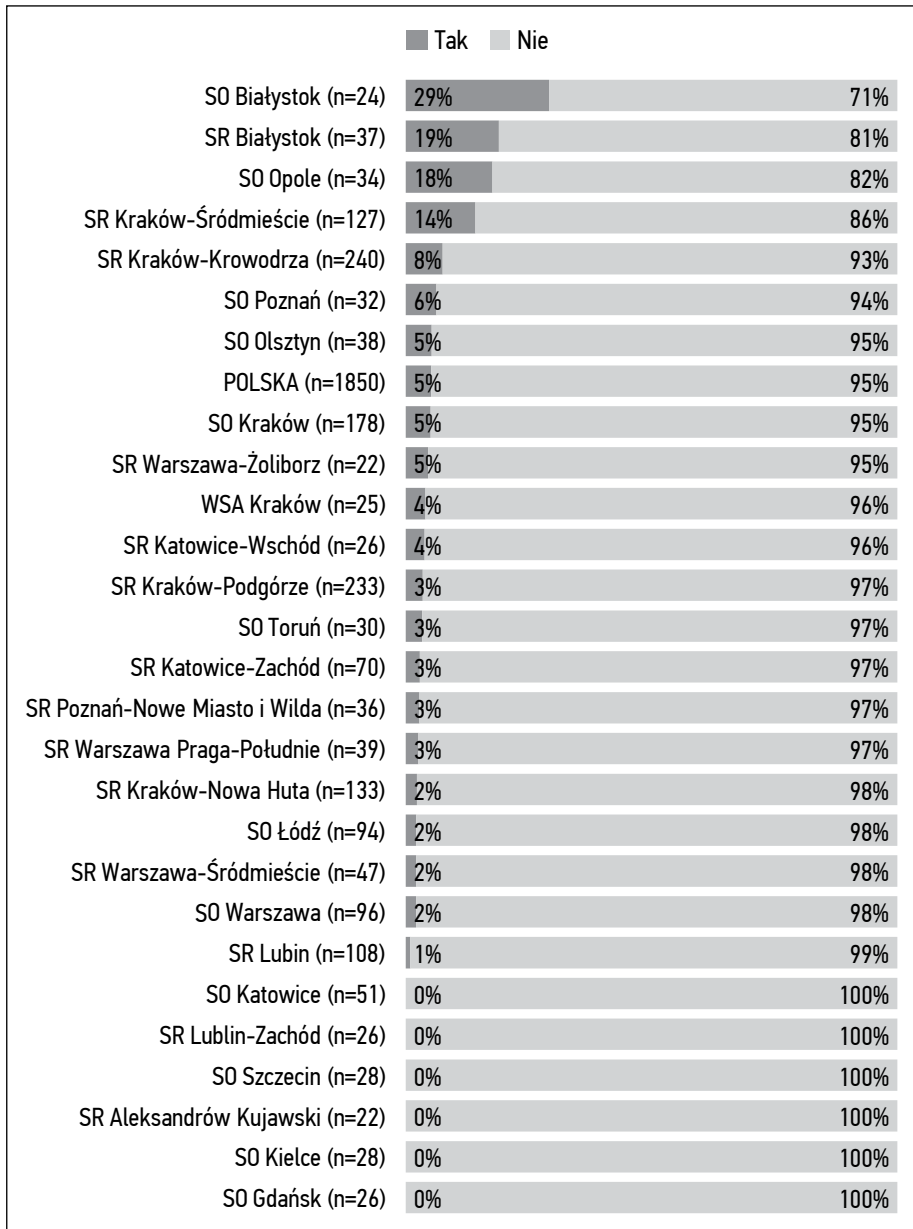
Tak Nie

| | Tak | Nie |
|---|---|---|
| SO Białystok (n=24) | 29% | 71% |
| SR Białystok (n=37) | 19% | 81% |
| SO Opole (n=34) | 18% | 82% |
| SR Kraków-Śródmieście (n=127) | 14% | 86% |
| SR Kraków-Krowodrza (n=240) | 8% | 93% |
| SO Poznań (n=32) | 6% | 94% |
| SO Olsztyn (n=38) | 5% | 95% |
| POLSKA (n=1850) | 5% | 95% |
| SO Kraków (n=178) | 5% | 95% |
| SR Warszawa-Żoliborz (n=22) | 5% | 95% |
| WSA Kraków (n=25) | 4% | 96% |
| SR Katowice-Wschód (n=26) | 4% | 96% |
| SR Kraków-Podgórze (n=233) | 3% | 97% |
| SO Toruń (n=30) | 3% | 97% |
| SR Katowice-Zachód (n=70) | 3% | 97% |
| SR Poznań-Nowe Miasto i Wilda (n=36) | 3% | 97% |
| SR Warszawa Praga-Południe (n=39) | 3% | 97% |
| SR Kraków-Nowa Huta (n=133) | 2% | 98% |
| SO Łódź (n=94) | 2% | 98% |
| SR Warszawa-Śródmieście (n=47) | 2% | 98% |
| SO Warszawa (n=96) | 2% | 98% |
| SR Lubin (n=108) | 1% | 99% |
| SO Katowice (n=51) | 0% | 100% |
| SR Lublin-Zachód (n=26) | 0% | 100% |
| SO Szczecin (n=28) | 0% | 100% |
| SR Aleksandrów Kujawski (n=22) | 0% | 100% |
| SO Kielce (n=28) | 0% | 100% |
| SO Gdańsk (n=26) | 0% | 100% |